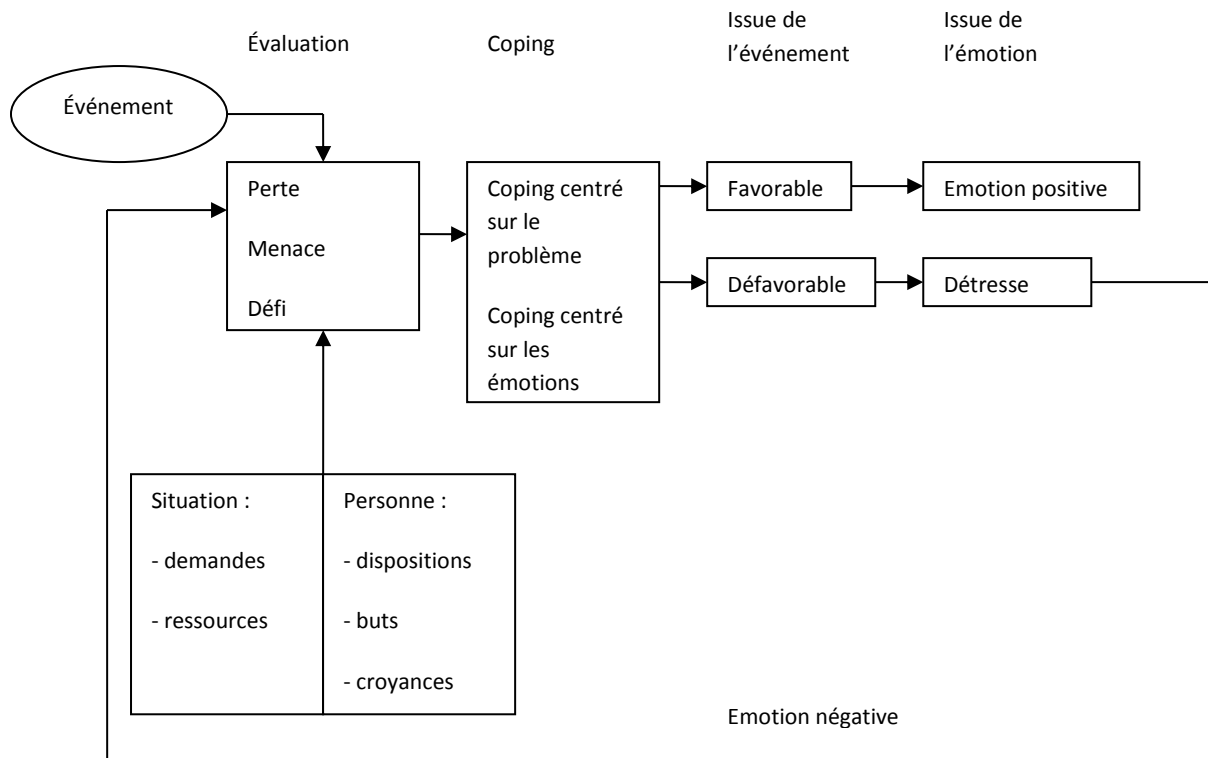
Évaluation

Coping

Issue de l'événement

Issue de l'émotion

Événement

Perte

Menace

Défi

Coping centré sur le problème

Coping centré sur les émotions

Favorable

Emotion positive

Défavorable

Détresse

Situation :

- demandes

- ressources

Personne :

- dispositions

- buts

- croyances

Emotion négative